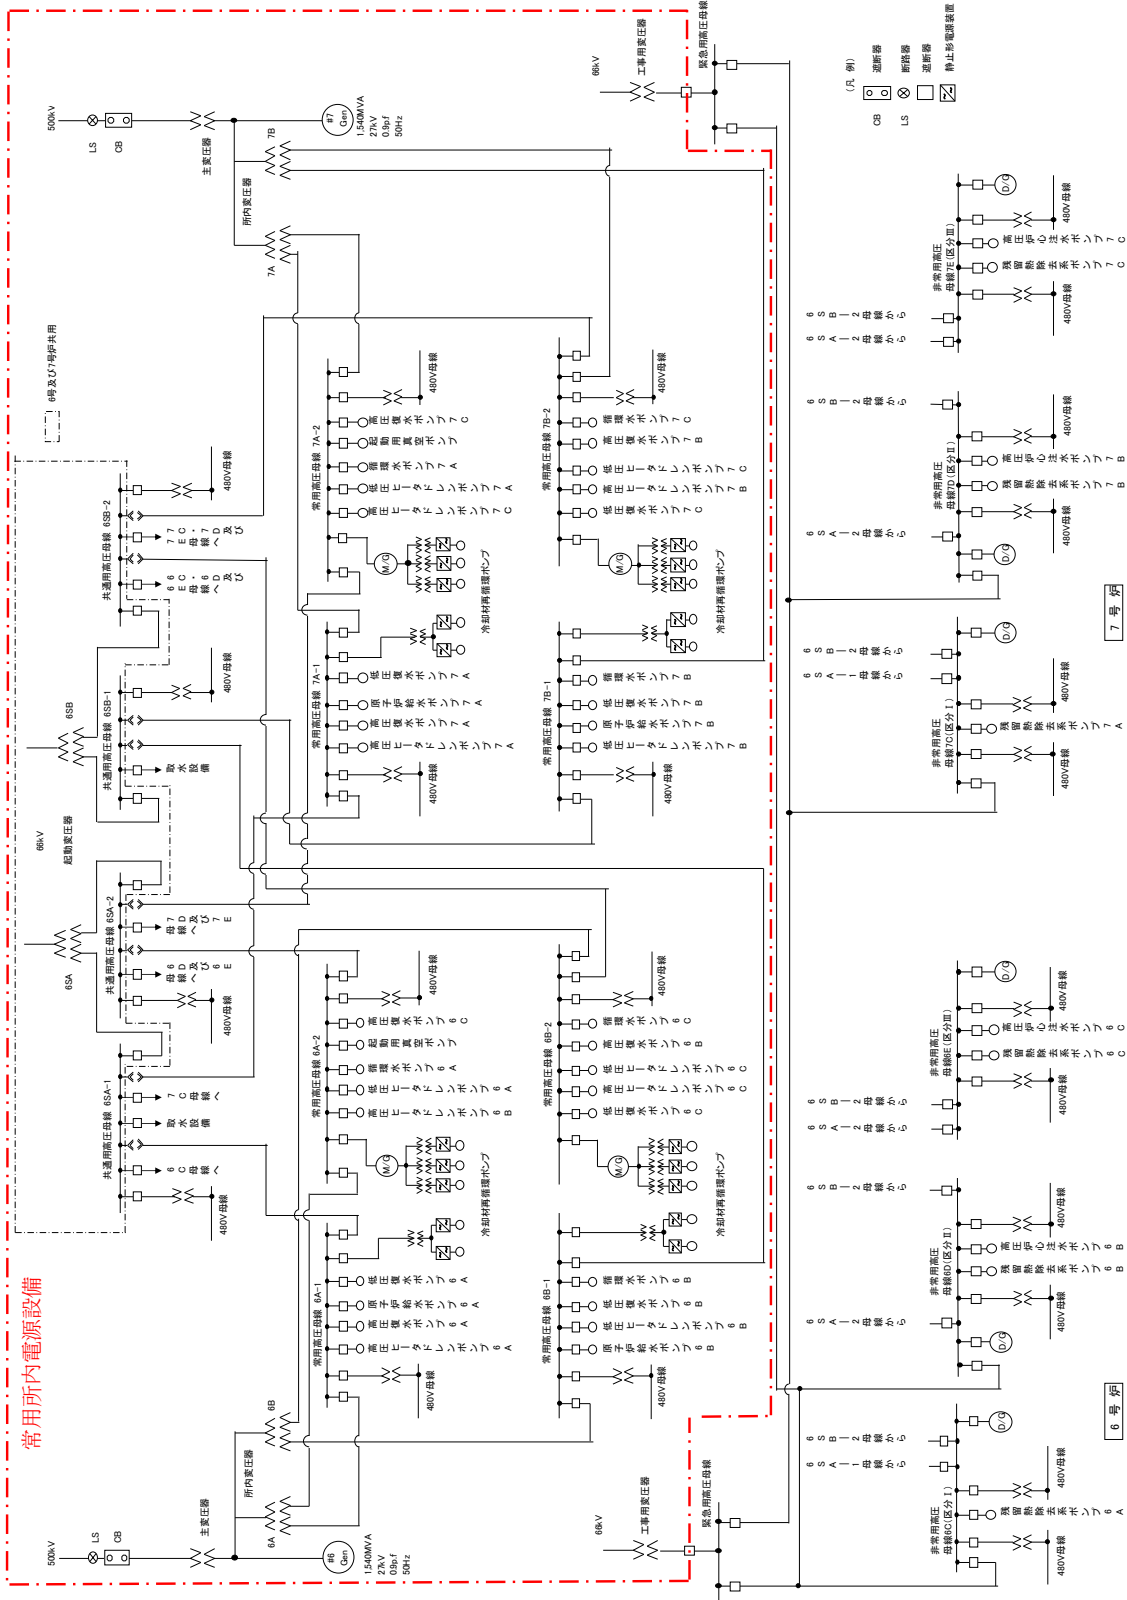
常用所内電源設備

500kV
LS
CB
主変圧器
7B
#7 Gen
1,540MVA
27kV
0.9pf
50Hz
所内変圧器
7A

66kV
工事用変圧器
緊急用高圧母線

（凡 例）
CB 遮断器
LS 断路器
遮断器
静止形電源装置

6号及び7号炉共用

共通用高圧母線 6SB−2
480V母線
7C母線へ及び7D
6C母線へ及び6D

常用高圧母線 7A−2
480V母線
高圧復水ポンプ7C
起動用真空ポンプ
循環水ポンプ7A
低圧ヒータドレンポンプ7A
高圧ヒータドレンポンプ7C
冷却材再循環ポンプ

常用高圧母線 7B−2
480V母線
循環水ポンプ7C
高圧復水ポンプ7B
低圧ヒータドレンポンプ7C
高圧ヒータドレンポンプ7B
低圧復水ポンプ7C
冷却材再循環ポンプ

非常用高圧母線7E（区分Ⅲ）
D/G
480V母線
高圧炉心注水ポンプ7C
残留熱除去ポンプ7C
480V母線
6SB−2母線から
6SA−2母線から

非常用高圧母線7D（区分Ⅱ）
480V母線
高圧炉心注水ポンプ7B
残留熱除去ポンプ7B
480V母線
6SB−2母線から
6SA−2母線から
D/G

7号炉

6SB
共通用高圧母線 6SB−1
480V母線
取水設備
66kV
起動変圧器

常用高圧母線 7A−1
低圧復水ポンプ7A
原子炉給水ポンプ7A
高圧復水ポンプ7A
高圧ヒータドレンポンプ7A
480V母線

常用高圧母線 7B−1
循環水ポンプ7B
低圧復水ポンプ7B
原子炉給水ポンプ7B
低圧ヒータドレンポンプ7B
480V母線

非常用高圧母線7C（区分Ⅰ）
D/G
6SB−2母線から
6SA−1母線から
480V母線
残留熱除去ポンプ7A
480V母線

共通用高圧母線 6SA−2
7D母線へ及び7E
6D母線へ及び6E
480V母線
6SA

常用高圧母線 6A−2
480V母線
高圧復水ポンプ6C
起動用真空ポンプ
循環水ポンプ6A
低圧ヒータドレンポンプ6A
高圧ヒータドレンポンプ6B
冷却材再循環ポンプ

常用高圧母線 6B−2
480V母線
循環水ポンプ6C
高圧復水ポンプ6B
低圧ヒータドレンポンプ6C
高圧ヒータドレンポンプ6C
低圧復水ポンプ6C
冷却材再循環ポンプ

非常用高圧母線6E（区分Ⅲ）
D/G
480V母線
高圧炉心注水ポンプ6C
残留熱除去ポンプ6C
480V母線
6SB−2母線から
6SA−2母線から

共通用高圧母線 6SA−1
7C母線へ
取水設備
6C母線へ
480V母線

非常用高圧母線6D（区分Ⅱ）
480V母線
高圧炉心注水ポンプ6B
残留熱除去ポンプ6B
480V母線
6SB−2母線から
6SA−2母線から
D/G

常用高圧母線 6A−1
低圧復水ポンプ6A
原子炉給水ポンプ6A
高圧復水ポンプ6A
高圧ヒータドレンポンプ6A
480V母線

常用高圧母線 6B−1
循環水ポンプ6B
低圧復水ポンプ6B
高圧ヒータドレンポンプ6B
原子炉給水ポンプ6B
480V母線

6号炉

500kV
LS
CB
主変圧器
所内変圧器
6B
6A
#6 Gen
1,540MVA
27kV
0.9pf
50Hz

66kV
工事用変圧器
緊急用高圧母線

非常用高圧母線6C（区分Ⅰ）
D/G
6SB−2母線から
6SA−1母線から
480V母線
残留熱除去ポンプ6A
480V母線